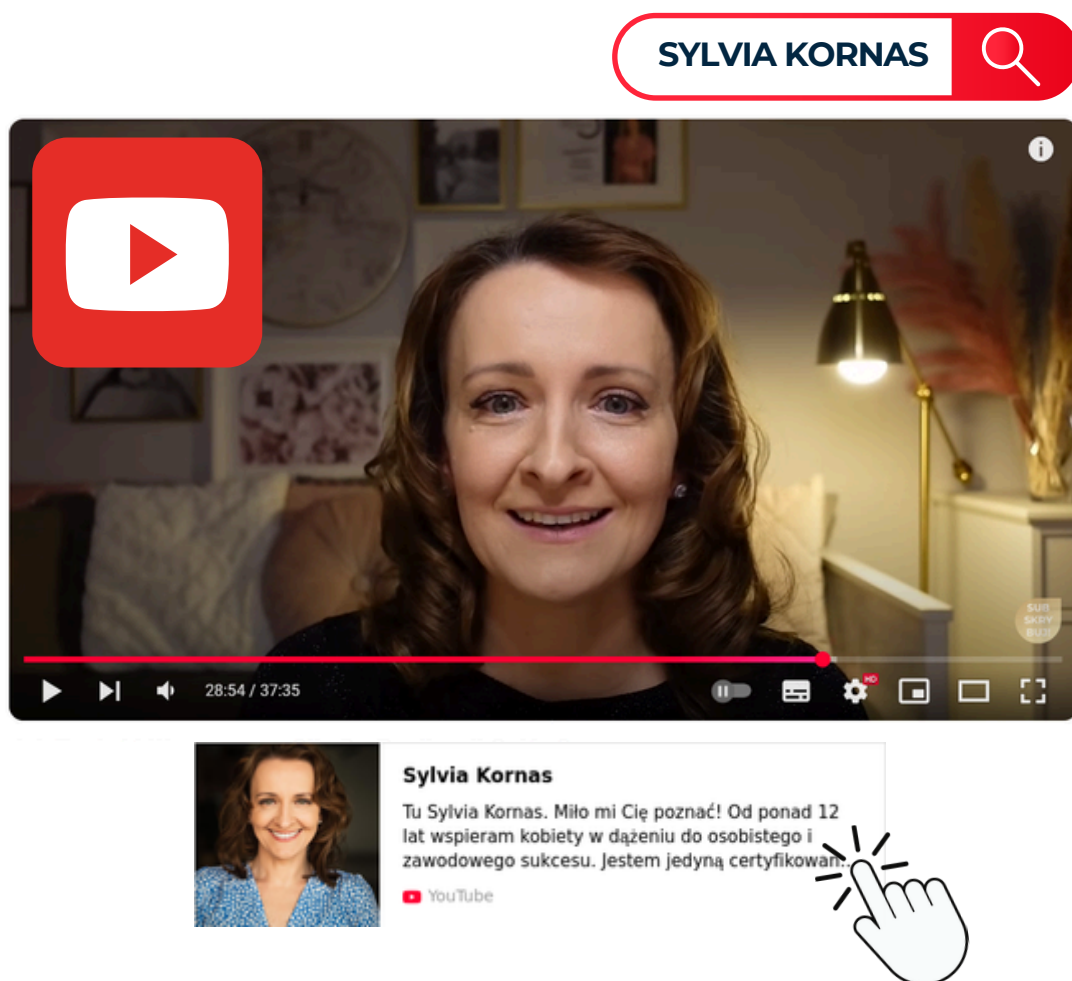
SYLVIA KORNAS

28:54 / 37:35

HD

Sylvia Kornas

Tu Sylvia Kornas. Miło mi Cię poznać! Od ponad 12 lat wspieram kobiety w dążeniu do osobistego i zawodowego sukcesu. Jestem jedyną certyfikowan...

YouTube